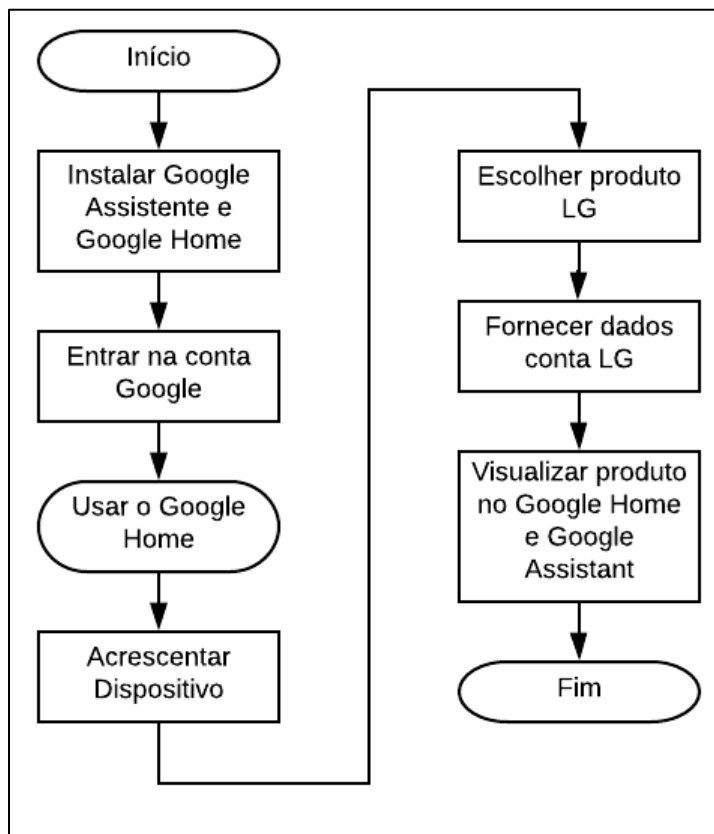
Início

Instalar Google Assistente e Google Home

Entrar na conta Google

Usar o Google Home

Acrescentar Dispositivo

Escolher produto LG

Fornecer dados conta LG

Visualizar produto no Google Home e Google Assistant

Fim